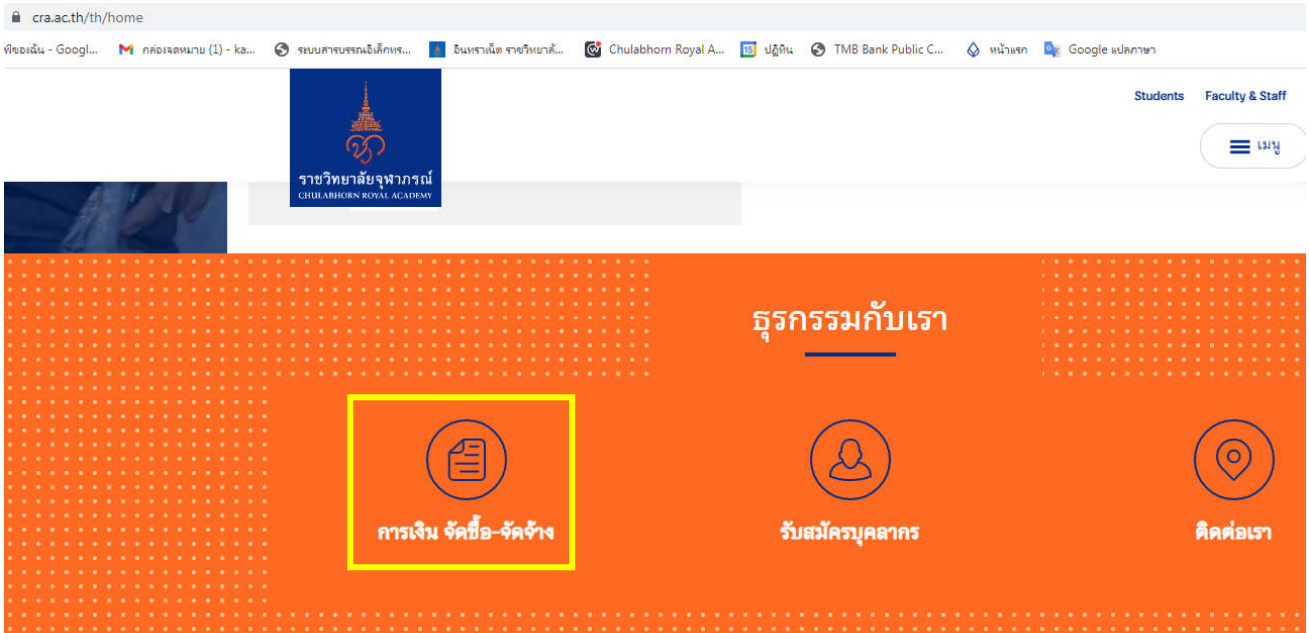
cra.ac.th/th/home

พีของฉัน - Googl... กล่องจดหมาย (1) - ka... ระบบสารบรรณอิเล็กทร... อินทราเน็ต ราชวิทยาลั... Chulabhorn Royal A... ปฏิทิน TMB Bank Public C... หน้าแรก Google แปลภาษา

ราชวิทยาลัยจุฬาภรณ์
CHULABHORN ROYAL ACADEMY

Students Faculty & Staff

เมนู

ธุรกรรมกับเรา

การเงิน จัดซื้อ-จัดจ้าง

รับสมัครบุคลากร

ติดต่อเรา